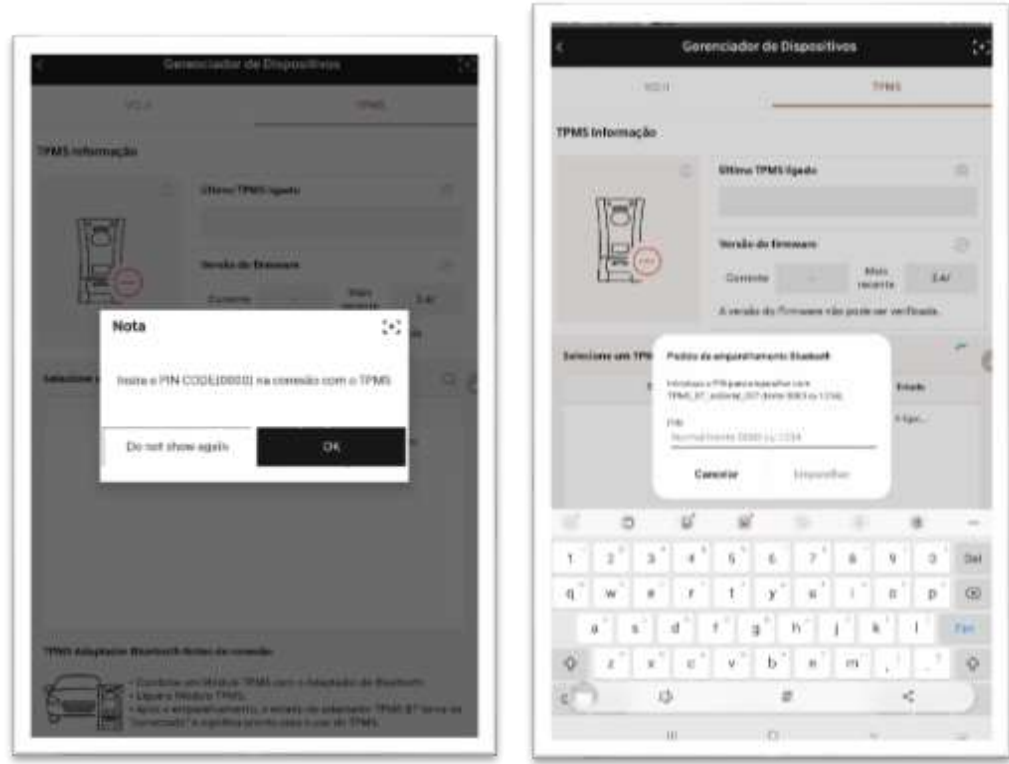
Gerenciador de Dispositivos

VCI-I

TPMS

TPMS Informação

Último TPMS ligado

Versão do firmware

Corrente

Mais recente

Nota

Insira o PIN CODE(0000) na conexão com o TPMS

Do not show again

OK

Selecione

TPMS Adaptador Bluetooth Antes da conexão:

• Combine um Módulo TPMS com o Adaptador de Bluetooth
• Ligue o Módulo TPMS.
• Após o emparelhamento, o estado do adaptador TPMS BT torna-se "conectado" e significa pronto para o uso do TPMS.

Gerenciador de Dispositivos

VCI-I

TPMS

TPMS Informação

Último TPMS ligado

Versão do firmware

Corrente

-

Mais recente

2.47

A versão do firmware não pode ser verificada.

Selecione um TPM

Estado

Pedido de emparelhamento Bluetooth

Introduza o PIN para emparelhar com TPMS_BT_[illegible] (normalmente 0000 ou 1234).

PIN

Normalmente 0000 ou 1234

Cancelar

Emparelhar

1 2 3 4 5 6 7 8 9 0 Del

q w e r t y u i o p

a s d f g h j k l Fim

z x c v b n m , .